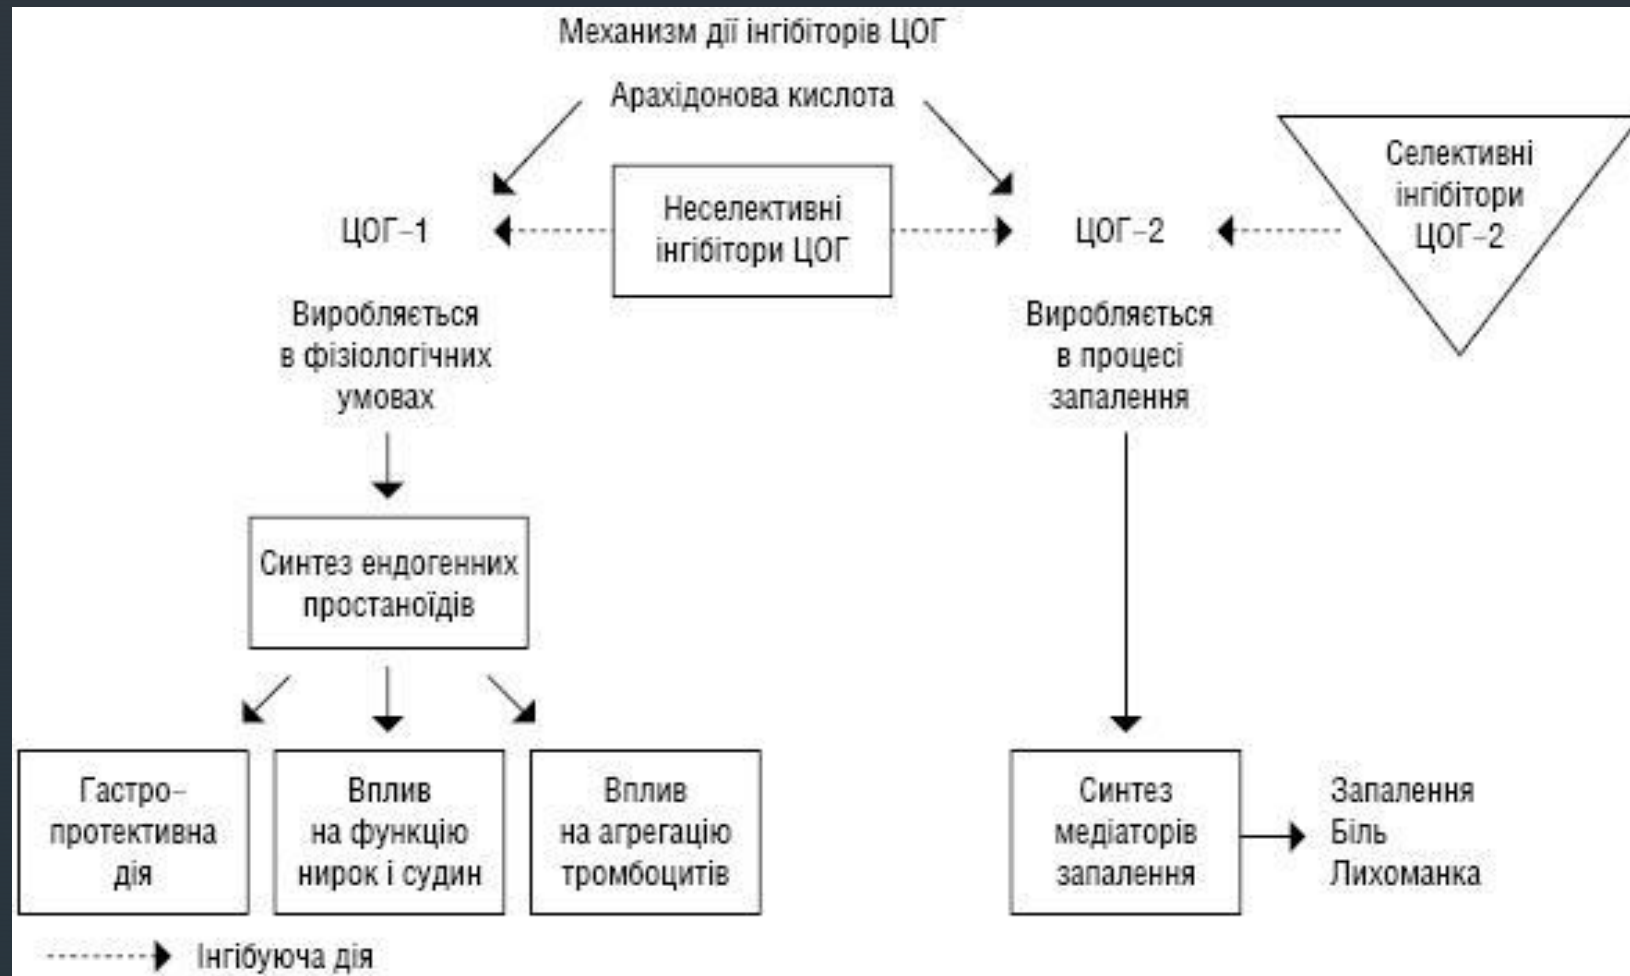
Механизм дії інгібіторів ЦОГ

Арахідонова кислота

ЦОГ–1

Неселективні інгібітори ЦОГ

ЦОГ–2

Селективні інгібітори ЦОГ–2

Виробляється в фізіологічних умовах

Виробляється в процесі запалення

Синтез ендогенних простаноїдів

Гастро–протективна дія

Вплив на функцію нирок і судин

Вплив на агрегацію тромбоцитів

Синтез медіаторів запалення

Запалення
Біль
Лихоманка

Інгібуюча дія